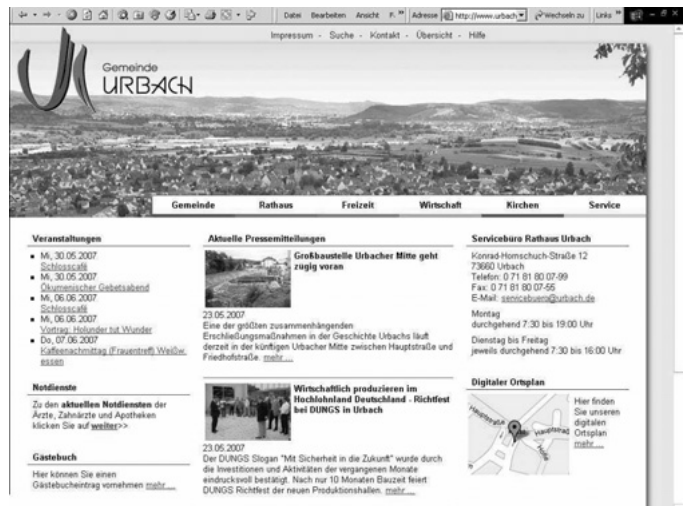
Datei Bearbeiten Ansicht F. » Adresse http://www.urbach Wechseln zu Links »

Impressum - Suche - Kontakt - Übersicht - Hilfe

Gemeinde URBACH

Gemeinde Rathaus Freizeit Wirtschaft Kirchen Service

Veranstaltungen

- Mi, 30.05.2007 Schlosscafé
- Mi, 30.05.2007 Ökumenischer Gebetsabend
- Mi, 06.06.2007 Schlosscafé
- Mi, 06.06.2007 Vortrag: Holunder tut Wunder
- Do, 07.06.2007 Kaffeenachmittag (Frauentreff) Weißwessen

Notdienste

Zu den aktuellen Notdiensten der Ärzte, Zahnärzte und Apotheken klicken Sie auf weiter>>

Gästebuch

Hier können Sie einen Gästebucheintrag vornehmen mehr ...

Aktuelle Pressemitteilungen

Großbaustelle Urbacher Mitte geht zügig voran

23.05.2007
Eine der größten zusammenhängenden Erschließungsmaßnahmen in der Geschichte Urbachs läuft derzeit in der künftigen Urbacher Mitte zwischen Hauptstraße und Friedhofstraße. mehr ...

Wirtschaftlich produzieren im Hochlohnland Deutschland - Richtfest bei DUNGS in Urbach

23.05.2007
Der DUNGS Slogan "Mit Sicherheit in die Zukunft" wurde durch die Investitionen und Aktivitäten der vergangenen Monate eindrucksvoll bestätigt. Nach nur 10 Monaten Bauzeit feiert DUNGS Richtfest der neuen Produktionshallen. mehr ...

Servicebüro Rathaus Urbach

Konrad-Hornschuch-Straße 12
73660 Urbach
Telefon: 0 71 81 80 07-99
Fax: 0 71 81 80 07-55
E-Mail: servicebuero@urbach.de

Montag
durchgehend 7:30 bis 19:00 Uhr

Dienstag bis Freitag
jeweils durchgehend 7:30 bis 16:00 Uhr

Digitaler Ortsplan

Hier finden Sie unseren digitalen Ortsplan mehr ...